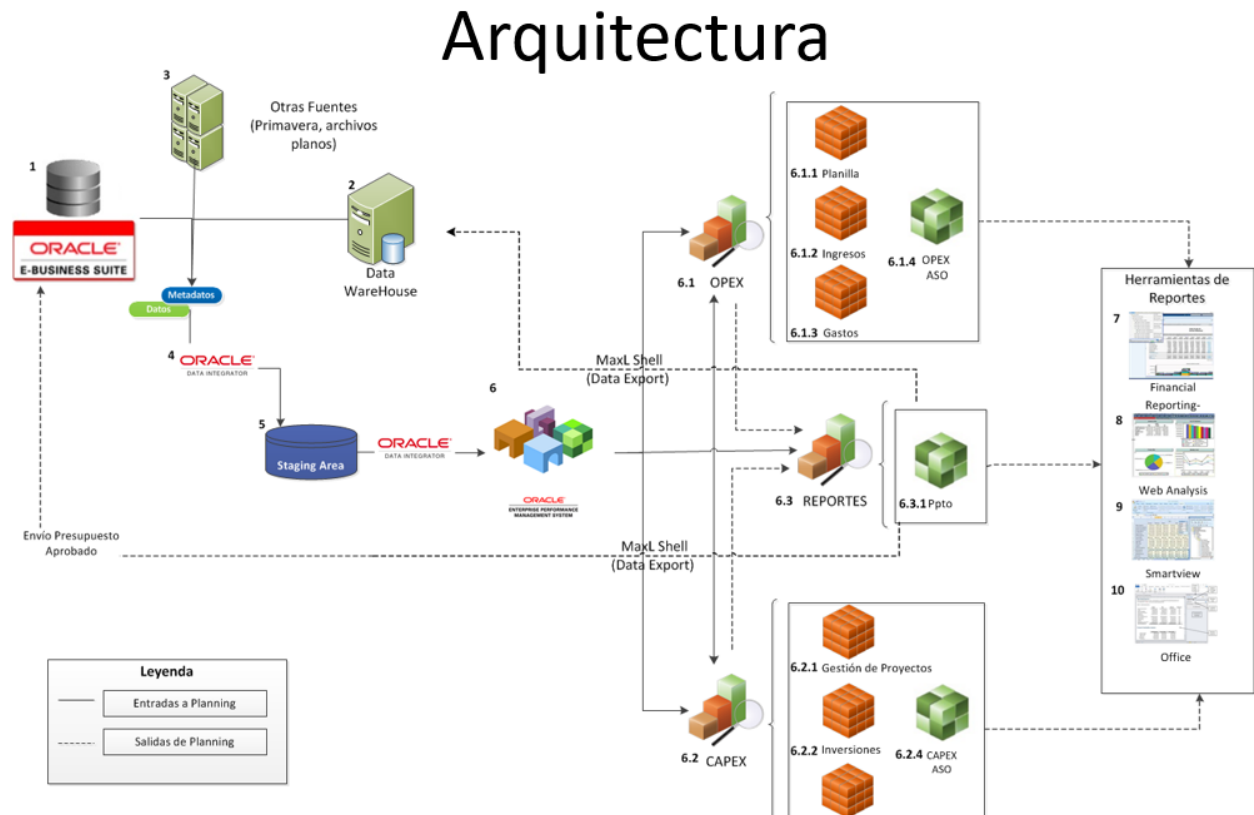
Arquitectura

1
ORACLE
E-BUSINESS SUITE

3
Otras Fuentes (Primavera, archivos planos)

2
Data WareHouse

Metadatos
Datos

4
ORACLE
DATA INTEGRATOR

5
Staging Area

ORACLE
DATA INTEGRATOR

6
ORACLE
ENTERPRISE PERFORMANCE MANAGEMENT SYSTEM

MaxL Shell (Data Export)

Envío Presupuesto Aprobado

MaxL Shell (Data Export)

6.1 OPEX

6.1.1 Planilla
6.1.2 Ingresos
6.1.3 Gastos
6.1.4 OPEX ASO

6.3 REPORTES
6.3.1 Ppto

6.2 CAPEX
6.2.1 Gestión de Proyectos
6.2.2 Inversiones
6.2.4 CAPEX ASO

Herramientas de Reportes
7
Financial Reporting-
8
Web Analysis
9
Smartview
10
Office

Leyenda
Entradas a Planning
Salidas de Planning